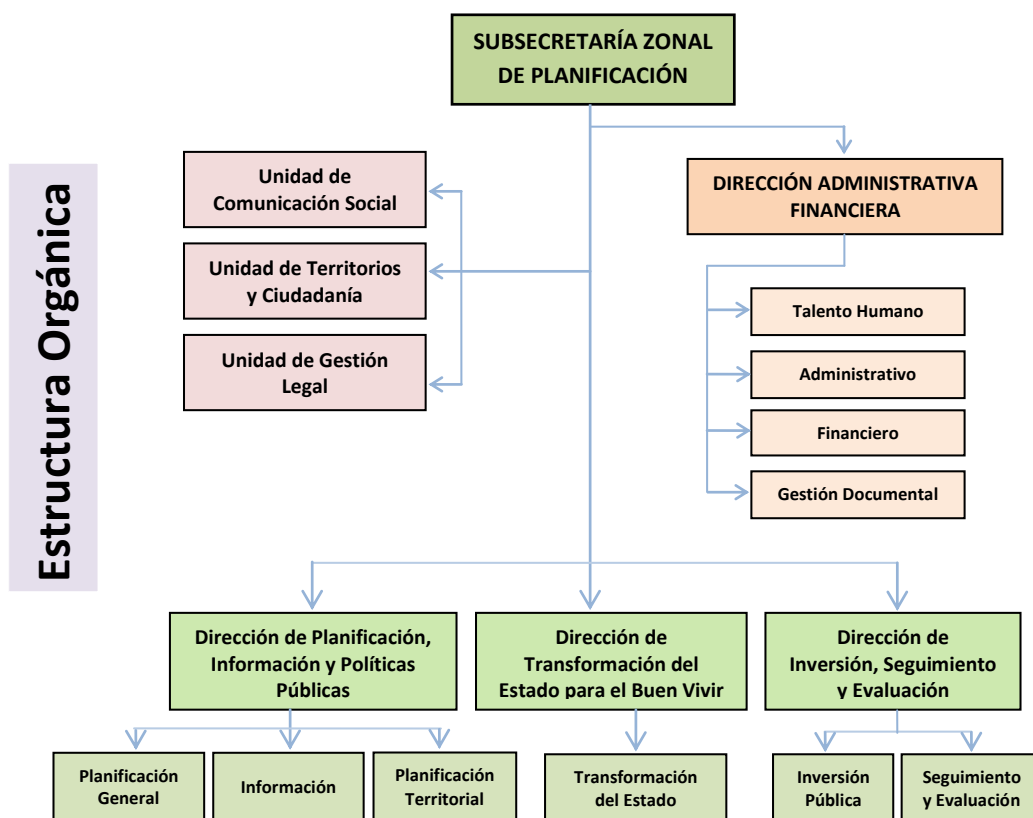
Estructura Orgánica

SUBSECRETARÍA ZONAL DE PLANIFICACIÓN

Unidad de Comunicación Social

Unidad de Territorios y Ciudadanía

Unidad de Gestión Legal

DIRECCIÓN ADMINISTRATIVA FINANCIERA

Talento Humano

Administrativo

Financiero

Gestión Documental

Dirección de Planificación, Información y Políticas Públicas

Dirección de Transformación del Estado para el Buen Vivir

Dirección de Inversión, Seguimiento y Evaluación

Planificación General

Información

Planificación Territorial

Transformación del Estado

Inversión Pública

Seguimiento y Evaluación